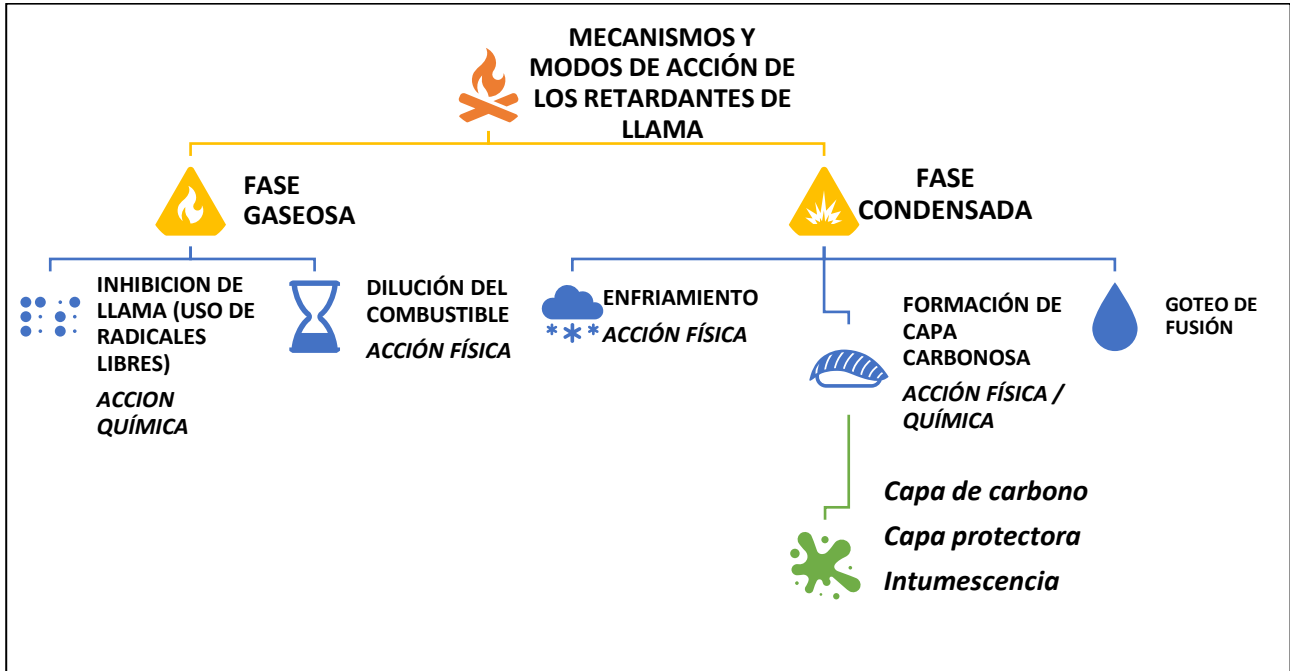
MECANISMOS Y MODOS DE ACCIÓN DE LOS RETARDANTES DE LLAMA

FASE GASEOSA

INHIBICION DE LLAMA (USO DE RADICALES LIBRES)
ACCION QUÍMICA

DILUCIÓN DEL COMBUSTIBLE
ACCIÓN FÍSICA

FASE CONDENSADA

ENFRIAMIENTO
ACCIÓN FÍSICA

FORMACIÓN DE CAPA CARBONOSA
ACCIÓN FÍSICA / QUÍMICA

GOTEO DE FUSIÓN

Capa de carbono
Capa protectora
Intumescencia